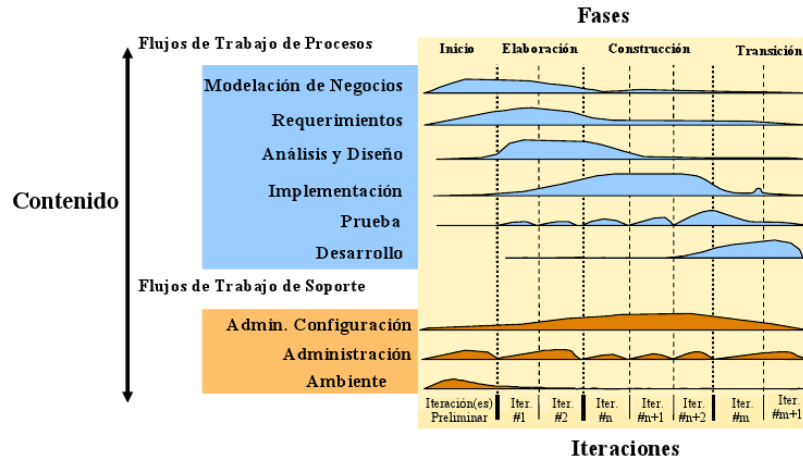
Fases

Flujos de Trabajo de Procesos

Inicio Elaboración Construcción Transición

Modelación de Negocios

Requerimientos

Análisis y Diseño

Implementación

Prueba

Desarrollo

Contenido

Flujos de Trabajo de Soporte

Admin. Configuración

Administración

Ambiente

| Iteración(es) Preliminar | Iter. #1 | Iter. #2 | Iter. #n | Iter. #n+1 | Iter. #n+2 | Iter. #m | Iter. #m+1 |
|---|---|---|---|---|---|---|---|

Iteraciones